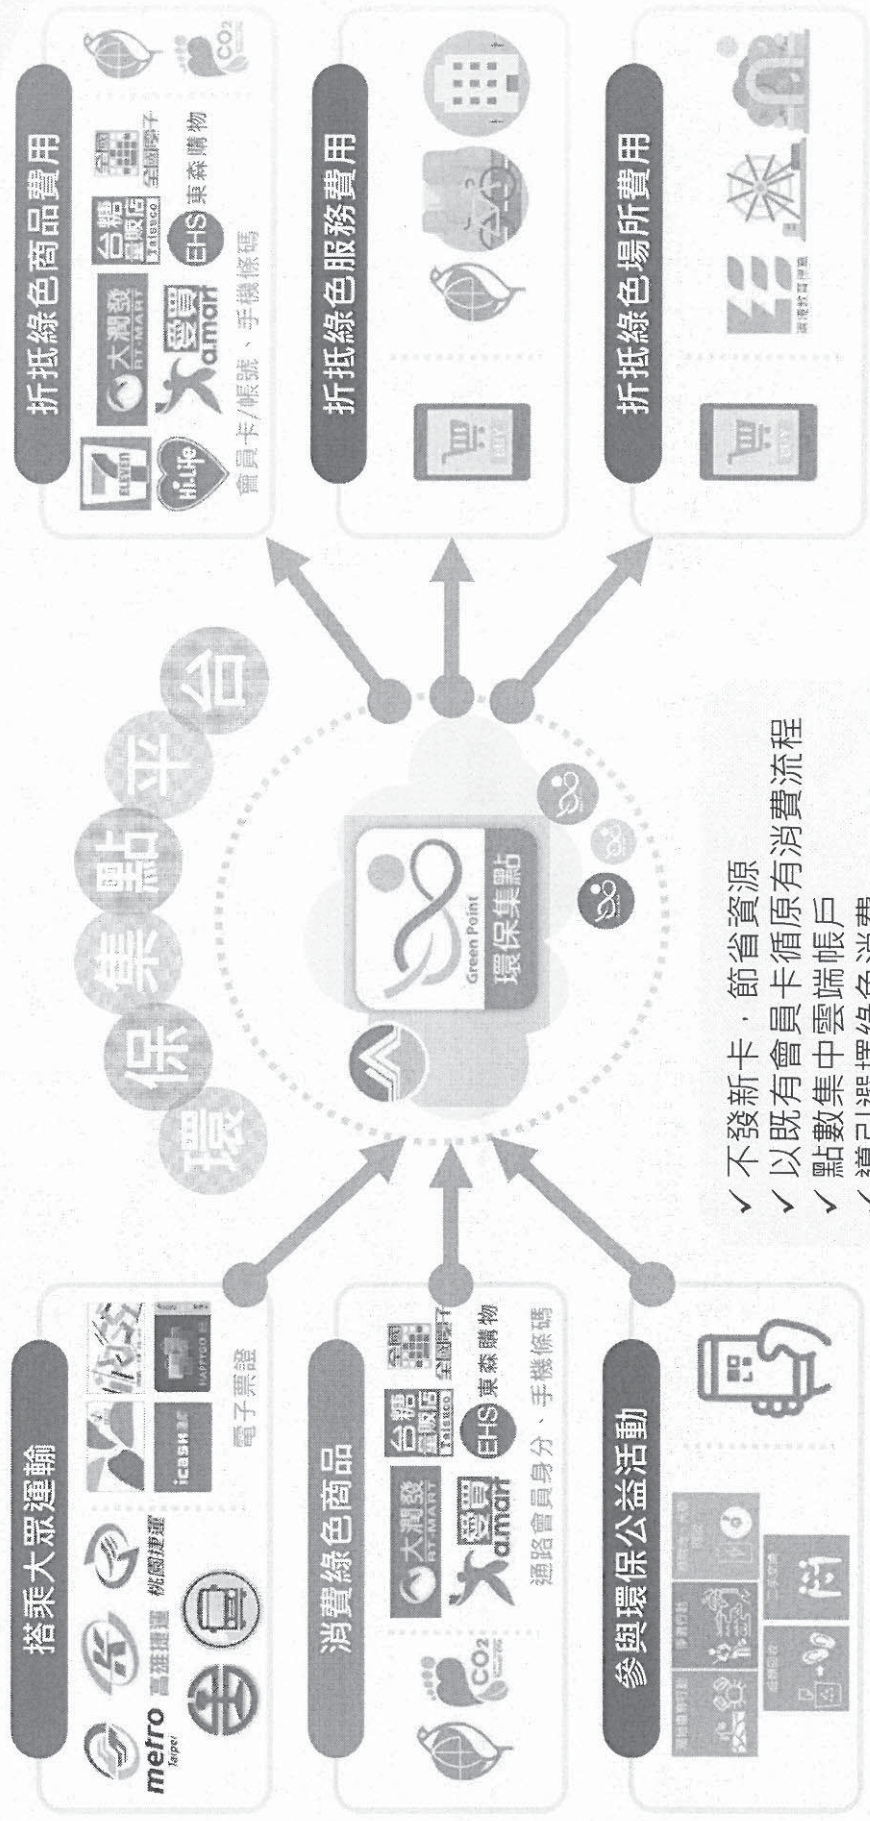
搭乘大眾運輸

metro Taipei

高雄捷運

桃園捷運

icash

HAPPY GO

電子票證

消費綠色商品

$CO_2$

大潤發 RT-MART

台糖量販店

全國電子

a.mart 愛買

EHS 東森購物

通路會員身分、手機條碼

參與環保公益活動

環保集點平台

Green Point

環保集點

✓ 不發新卡，節省資源

✓ 以既有會員卡循原有消費流程

✓ 點數集中雲端帳戶

✓ 導引選擇綠色消費

折抵綠色商品費用

大潤發 RT-MART

台糖量販店

全國電子

Hi-Life

a.mart 愛買

EHS 東森購物

會員卡/帳號、手機條碼

$CO_2$

折抵綠色服務費用

BUY

折抵綠色場所費用

BUY

環境教育場域